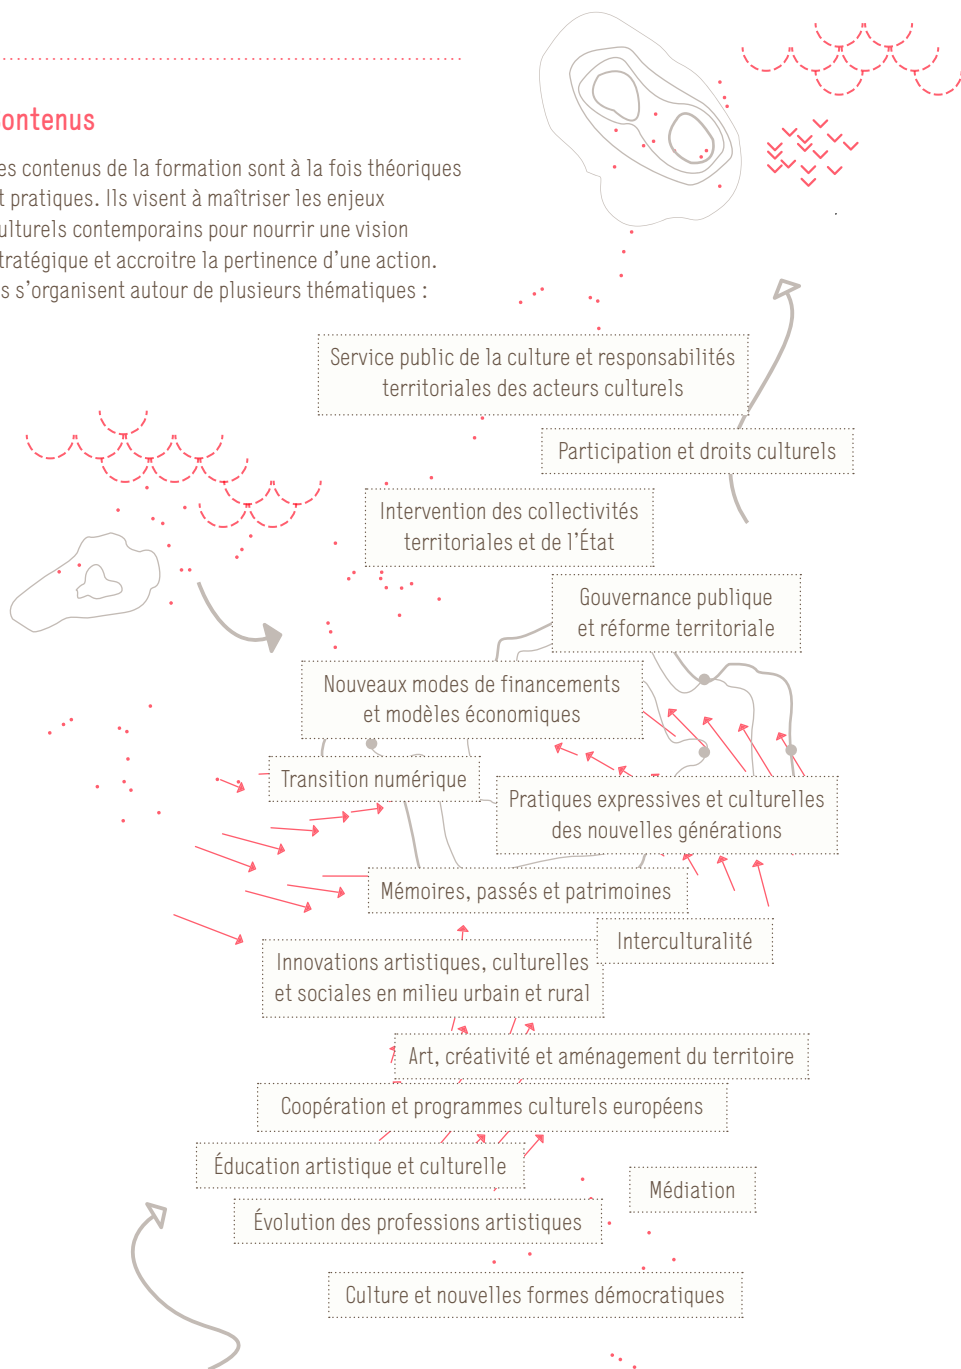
ontenus

es contenus de la formation sont à la fois théoriques t pratiques. Ils visent à maîtriser les enjeux ulturels contemporains pour nourrir une vision tratégique et accroitre la pertinence d'une action. s s'organisent autour de plusieurs thématiques :

Service public de la culture et responsabilités territoriales des acteurs culturels

Participation et droits culturels

Intervention des collectivités territoriales et de l'État

Gouvernance publique et réforme territoriale

Nouveaux modes de financements et modèles économiques

Transition numérique

Pratiques expressives et culturelles des nouvelles générations

Mémoires, passés et patrimoines

Interculturalité

Innovations artistiques, culturelles et sociales en milieu urbain et rural

Art, créativité et aménagement du territoire

Coopération et programmes culturels européens

Éducation artistique et culturelle

Médiation

Évolution des professions artistiques

Culture et nouvelles formes démocratiques